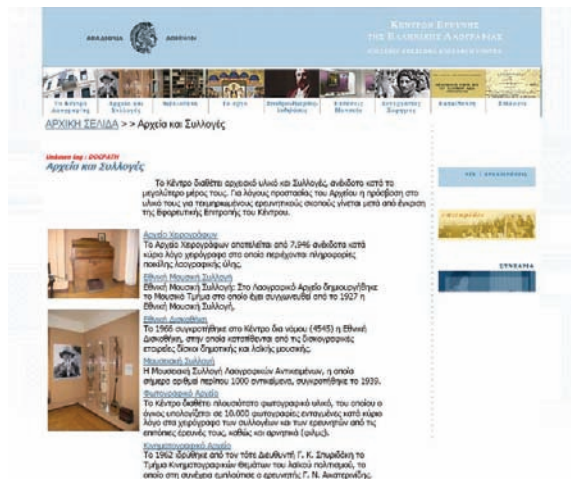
ΑΚΑΔΗΜΙΑ ΑΘΗΝΩΝ

ΚΕΝΤΡΟΝ ΕΡΕΥΝΗΣ ΤΗΣ ΕΛΛΗΝΙΚΗΣ ΛΑΟΓΡΑΦΙΑΣ

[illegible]

Το Κέντρο Λαογραφίας | Αρχεία και Συλλογές | Ερευνητές | Το Έργο | Δραστηριότητες | Εκδόσεις Μελέτες | Αναζήτησης Στοιχείων | Καλαθάκι | Επικοιν.

ΑΡΧΙΚΗ ΣΕΛΙΔΑ > > Αρχεία και Συλλογές

Updated by : DOGRAPH
Αρχεία και Συλλογές

Το Κέντρο διαθέτει αρχειακό υλικό και Συλλογές, ανέκδοτο κατά το μεγαλύτερο μέρος τους. Για λόγους προστασίας του Αρχείου η πρόσβαση στο υλικό τους για τεκμηριωμένους ερευνητικούς σκοπούς γίνεται μετά από έγκριση της Εφορευτικής Επιτροπής του Κέντρου.

Αρχείο Χειρογράφων
Το Αρχείο Χειρογράφων αποτελείται από 7.946 ανέκδοτα κατά κύριο λόγο χειρόγραφα στα οποία περιέχονται πληροφορίες ποικίλης λαογραφικής ύλης.

Εθνική Μουσική Συλλογή
Εθνική Μουσική Συλλογή: Στο Λαογραφικό Αρχείο δημιουργήθηκε το Μουσικό Τμήμα στο οποίο έχει συγκεντρωθεί από το 1927 η Εθνική Μουσική Συλλογή.

Εθνική Δισκοθήκη
Το 1966 συγκροτήθηκε στο Κέντρο δια νόμου (4545) η Εθνική Δισκοθήκη, στην οποία κατατίθενται από τις δισκογραφικές εταιρείες δίσκοι δημοτικής και λαϊκής μουσικής.

Μουσειακή Συλλογή
Η Μουσειακή Συλλογή Λαογραφικών Αντικειμένων, η οποία σήμερα αριθμεί περίπου 1000 αντικείμενα, συγκροτήθηκε το 1939.

Φωτογραφικό Αρχείο
Το Κέντρο διαθέτει πλουσιότατο φωτογραφικό υλικό, του οποίου ο όγκος υπολογίζεται σε 10.000 φωτογραφίες ενταγμένες κατά κύριο λόγο στα χειρόγραφα των συλλογέων και των ερευνητών από τις επιτόπιες έρευνές τους, καθώς και αρνητικά (φιλμ).

Κινηματογραφικό Αρχείο
Το 1962 ιδρύθηκε από τον τότε Διευθυντή Γ. Κ. Σπυριδάκη το Τμήμα Κινηματογραφικών Θεμάτων του λαϊκού πολιτισμού, το οποίο στη συνέχεια εμπλούτισε ο ερευνητής Γ. Ν. Αικατερινίδης.

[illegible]

ΣΥΝΔΕΣΜΟΙ